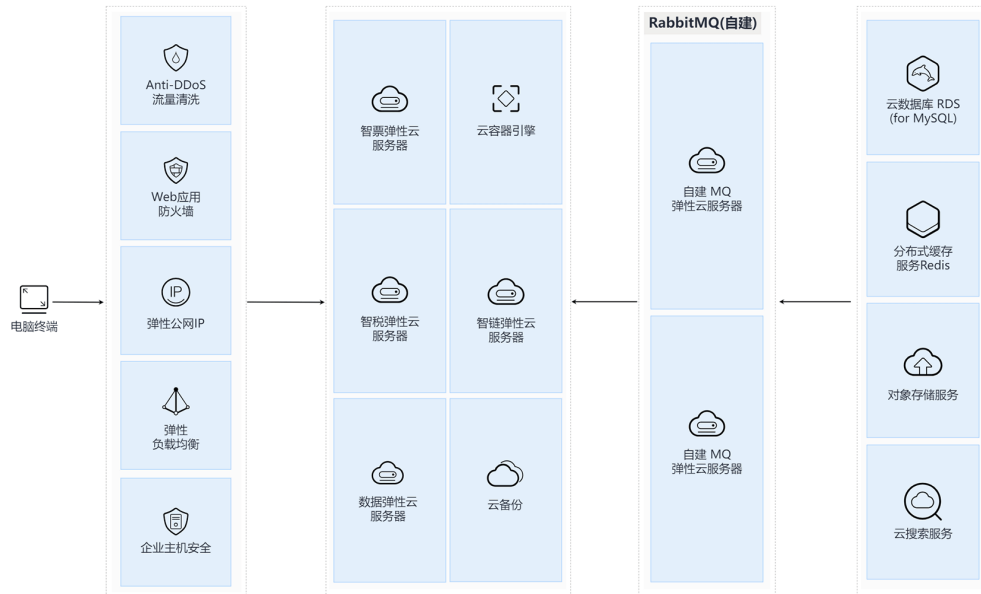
电脑终端

Anti-DDoS
流量清洗

Web应用
防火墙

弹性公网IP

弹性
负载均衡

企业主机安全

智票弹性云
服务器

云容器引擎

智税弹性云
服务器

智链弹性云
服务器

数据弹性云
服务器

云备份

RabbitMQ(自建)

自建 MQ
弹性云服务器

自建 MQ
弹性云服务器

云数据库 RDS
(for MySQL)

分布式缓存
服务Redis

对象存储服务

云搜索服务